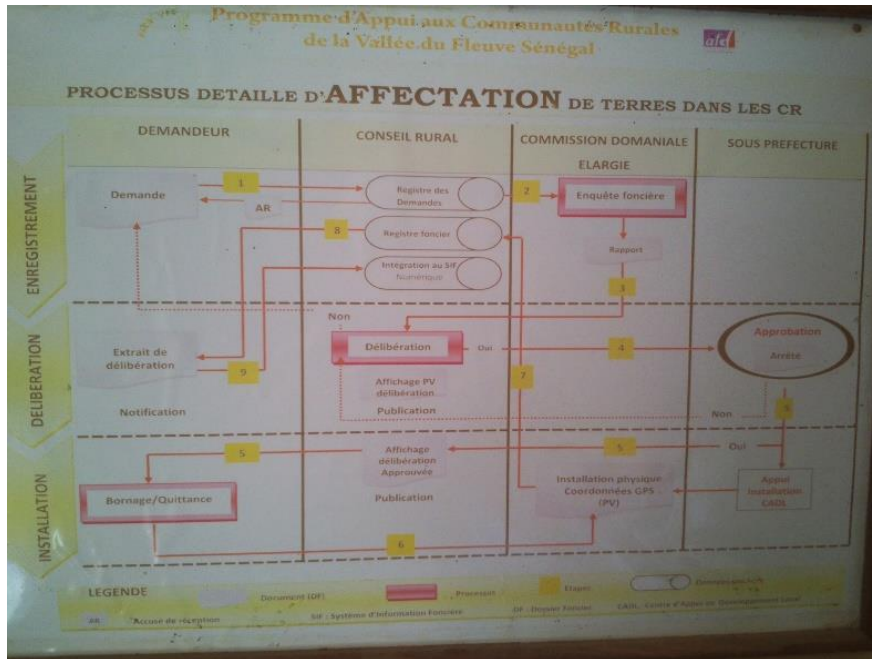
Programme d'Appui aux Communautés Rurales de la Vallée du Fleuve Sénégal

afd

PROCESSUS DETAILLE D'AFFECTATION DE TERRES DANS LES CR

| | DEMANDEUR | CONSEIL RURAL | COMMISSION DOMANIALE ELARGIE | SOUS PREFECTURE |
|---|---|---|---|---|
| ENREGISTREMENT | Demande | Registre des Demandes | Enquête foncière | |
| | AR | Registre foncier | Rapport | |
| | | Intégration au SIF Numérique | | |
| DELIBERATION | Extrait de délibération | Non | | |
| | | Délibération | Oui | Approbation Arrêté |
| | | Affichage PV délibération | | |
| | Notification | Publication | | Non |
| INSTALLATION | | Affichage délibération Approuvée | | Oui |
| | Bornage/Quittance | Publication | Installation physique Coordonnées GPS (PV) | Appui Installation CADL |

1 2 3 4 5 6 7 8 9 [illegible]

LEGENDE Document (DF) Processus Etapes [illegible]

AR : Accusé de réception SIF : Système d'Information Foncière DF : Dossier Foncier CADL : Centre d'Appui au Développement Local